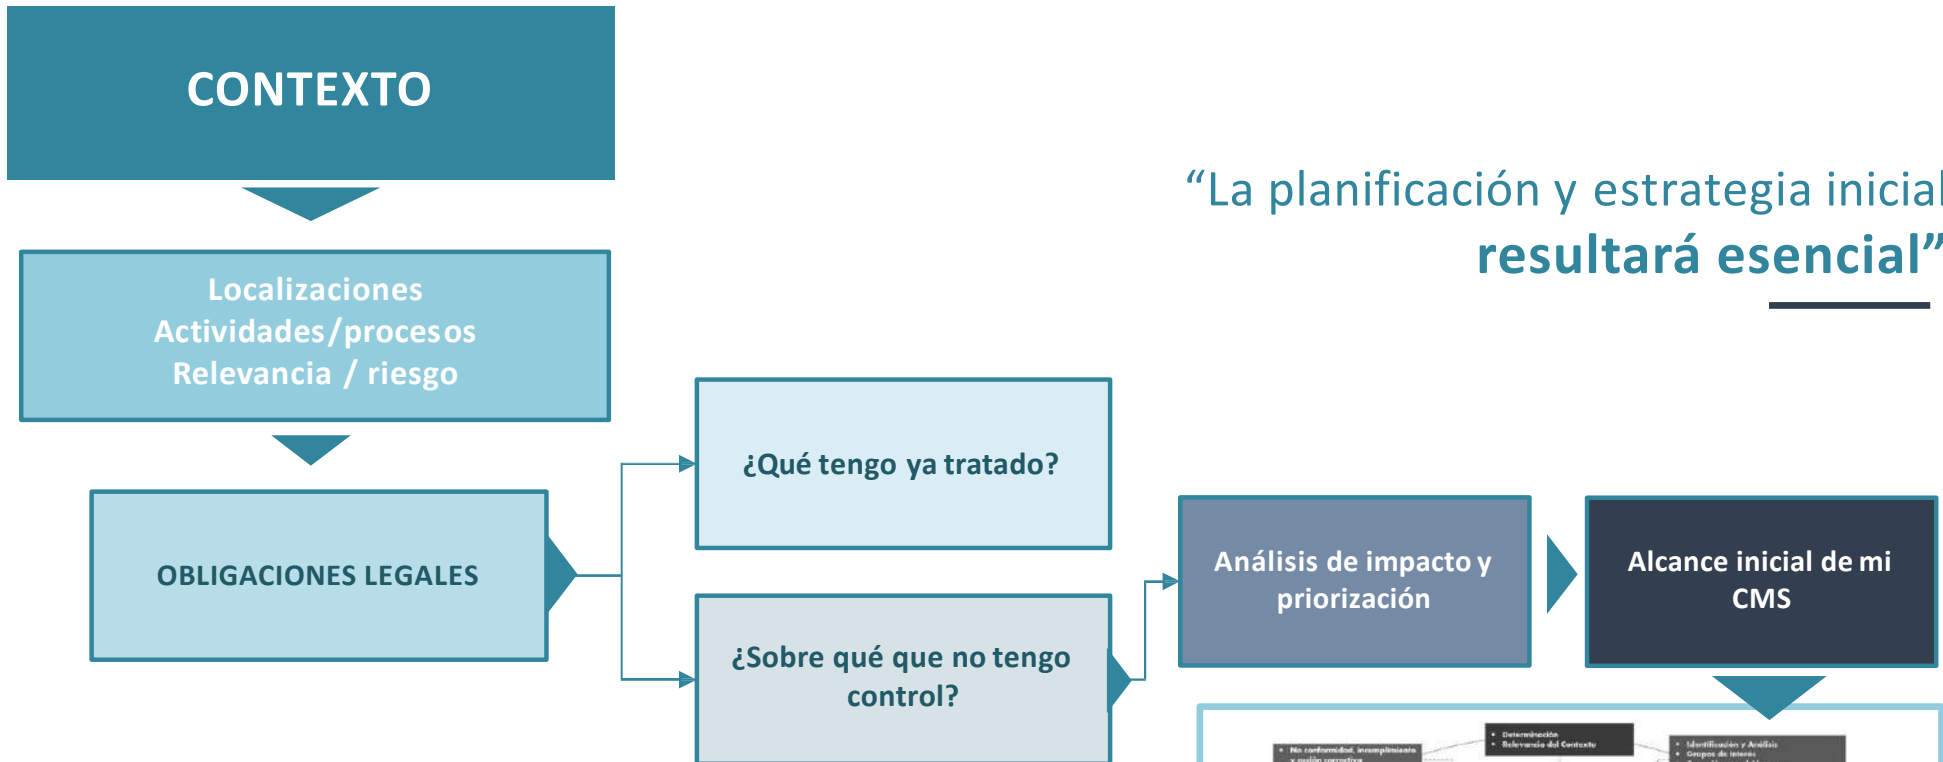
CONTEXTO

“La planificación y estrategia inicial resultará esencial”

Localizaciones
Actividades/procesos
Relevancia / riesgo

OBLIGACIONES LEGALES

¿Qué tengo ya tratado?

¿Sobre qué que no tengo control?

Análisis de impacto y priorización

Alcance inicial de mi CMS

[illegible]